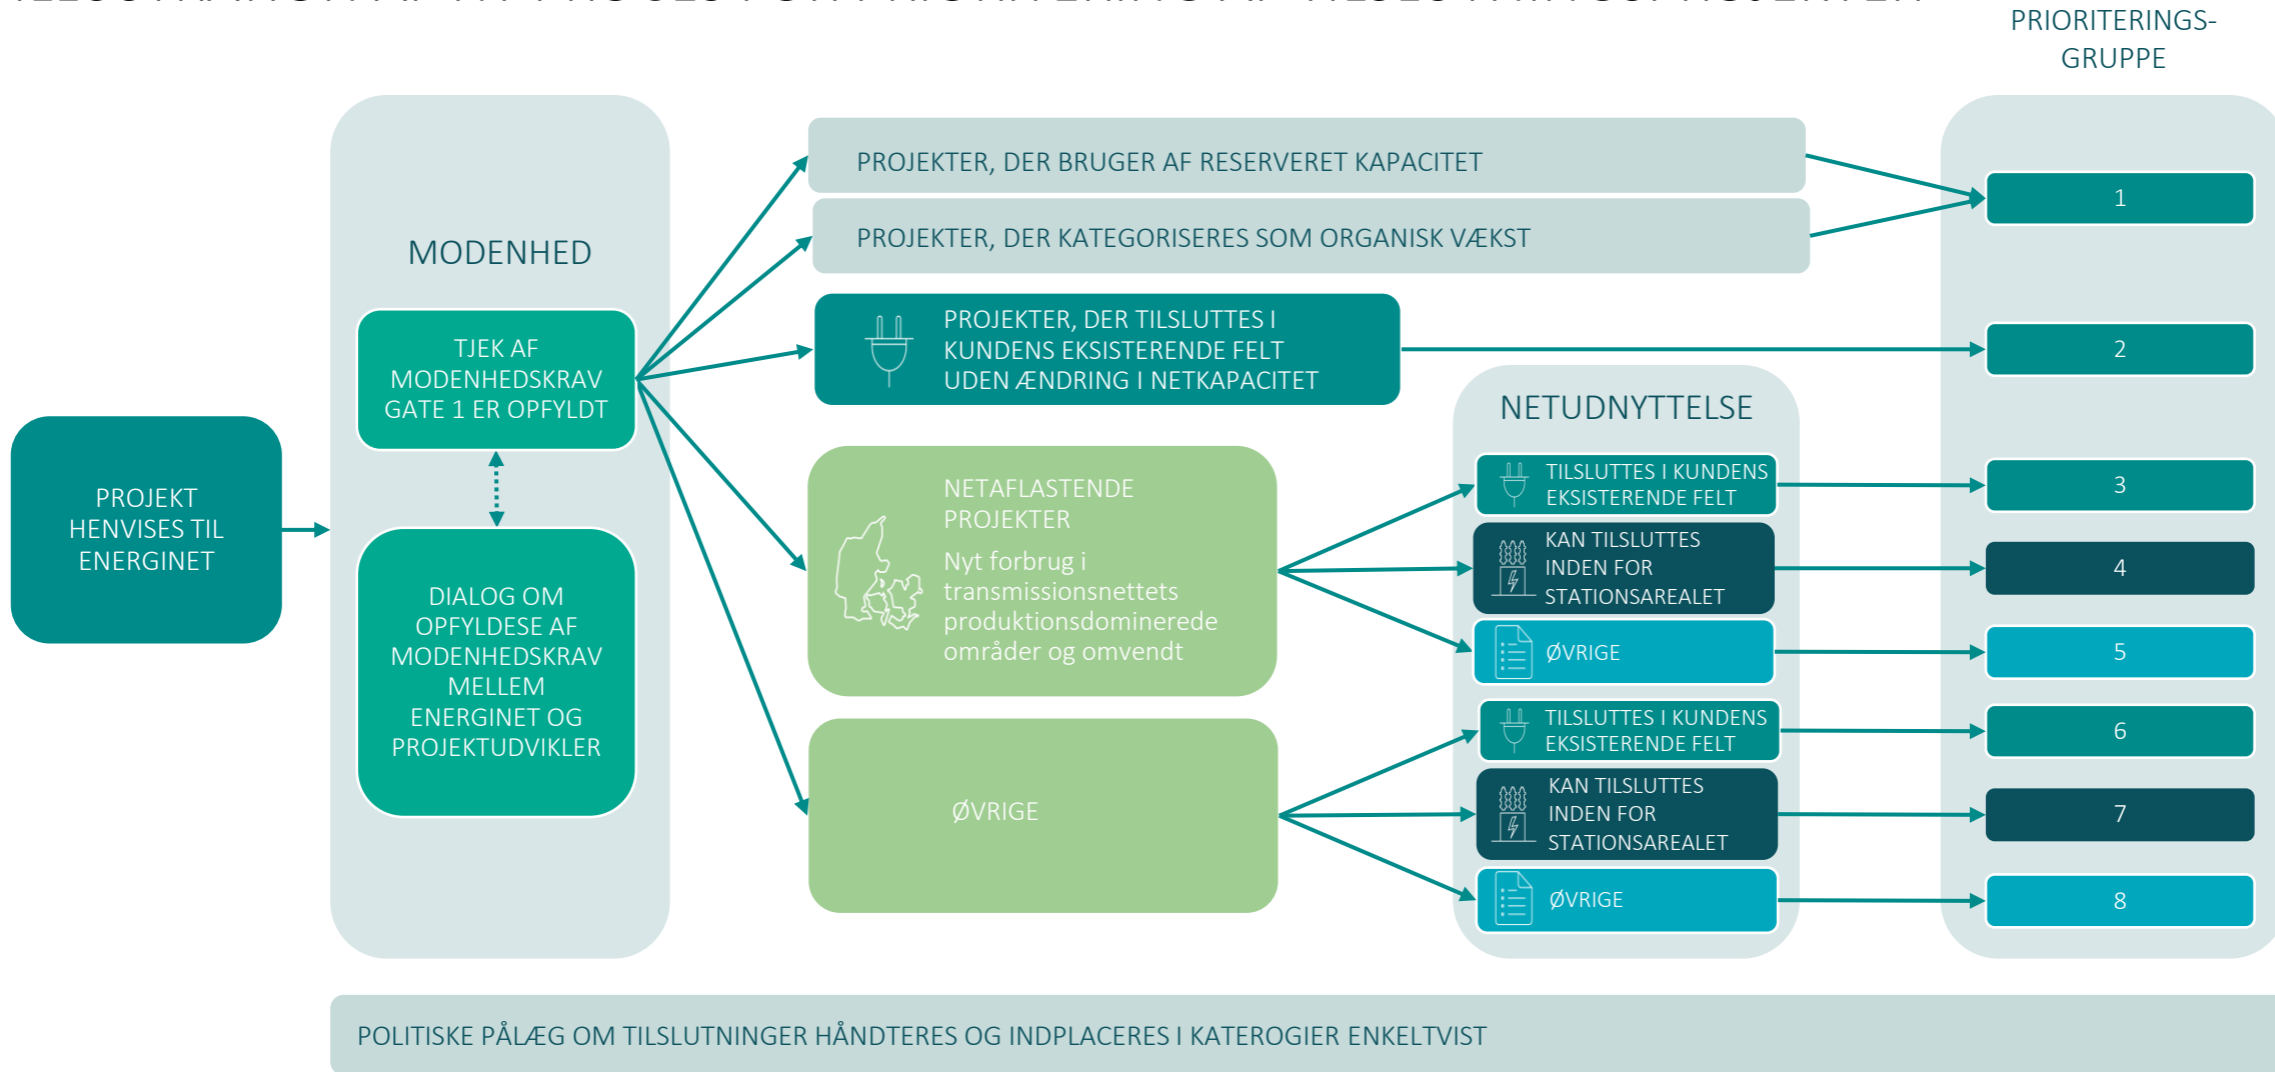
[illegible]

PRIORITERINGS-GRUPPE

PROJEKT HENVISES TIL ENERGINET

MODENHED

TJEK AF MODENHEDSKRAV GATE 1 ER OPFYLDT

DIALOG OM OPFYLDESE AF MODENHEDSKRAV MELLEM ENERGINET OG PROJEKTUDVIKLER

PROJEKTER, DER BRUGER AF RESERVERET KAPACITET

PROJEKTER, DER KATEGORISERES SOM ORGANISK VÆKST

PROJEKTER, DER TILSLUTTES I KUNDENS EKSISTERENDE FELT UDEN ÆNDRING I NETKAPACITET

NETAFLASTENDE PROJEKTER

Nyt forbrug i transmissionsnettets produktionsdominerede områder og omvendt

ØVRIGE

NETUDNYTTELSE

TILSLUTTES I KUNDENS EKSISTERENDE FELT

KAN TILSLUTTES INDEN FOR STATIONSAREALET

ØVRIGE

TILSLUTTES I KUNDENS EKSISTERENDE FELT

KAN TILSLUTTES INDEN FOR STATIONSAREALET

ØVRIGE

1

2

3

4

5

6

7

8

POLITISKE PÅLÆG OM TILSLUTNINGER HÅNDTERES OG INDPLACERES I KATEROGIER ENKELTVIST